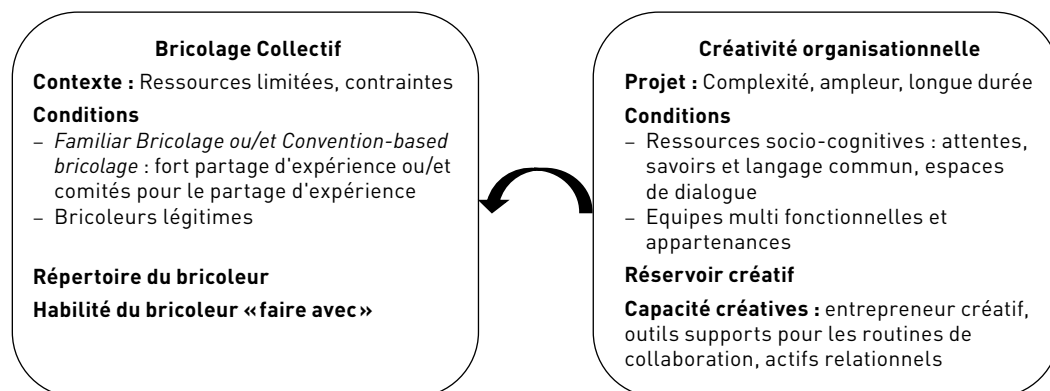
Bricolage Collectif

Contexte : Ressources limitées, contraintes

Conditions

– *Familiar Bricolage ou/et Convention-based bricolage* : fort partage d'expérience ou/et comités pour le partage d'expérience
– Bricoleurs légitimes

Répertoire du bricoleur

Habilité du bricoleur «faire avec»

Créativité organisationnelle

Projet : Complexité, ampleur, longue durée

Conditions

– Ressources socio-cognitives : attentes, savoirs et langage commun, espaces de dialogue
– Equipes multi fonctionnelles et appartenances

Réservoir créatif

Capacité créatives : entrepreneur créatif, outils supports pour les routines de collaboration, actifs relationnels